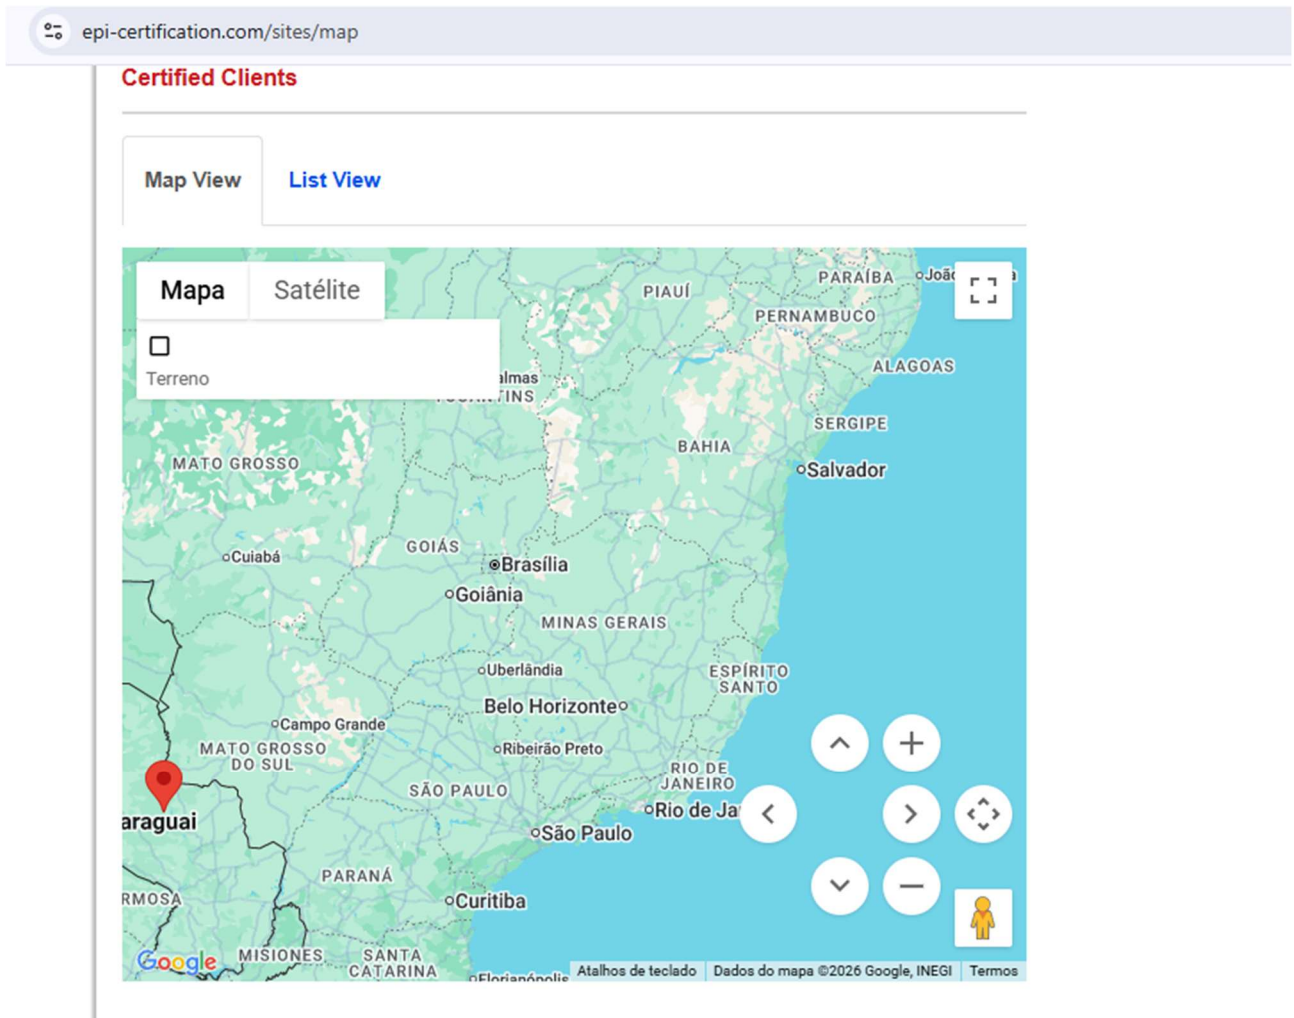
epi-certification.com/sites/map

Certified Clients

Map View List View

Mapa Satélite

Terreno

PIAUÍ PARAÍBA João PERNAMBUCO ALAGOAS almas TOCANTINS SERGIPE BAHIA Salvador MATO GROSSO GOIÁS Cuiabá Brasília Goiânia MINAS GERAIS Uberlândia ESPÍRITO SANTO Belo Horizonte Campo Grande MATO GROSSO DO SUL Ribeirão Preto RIO DE JANEIRO SÃO PAULO Rio de Ja araguai São Paulo PARANÁ RMOSA Curitiba MISIONES SANTA CATARINA Florianópolis

Google

Atalhos de teclado Dados do mapa ©2026 Google, INEGI Termos